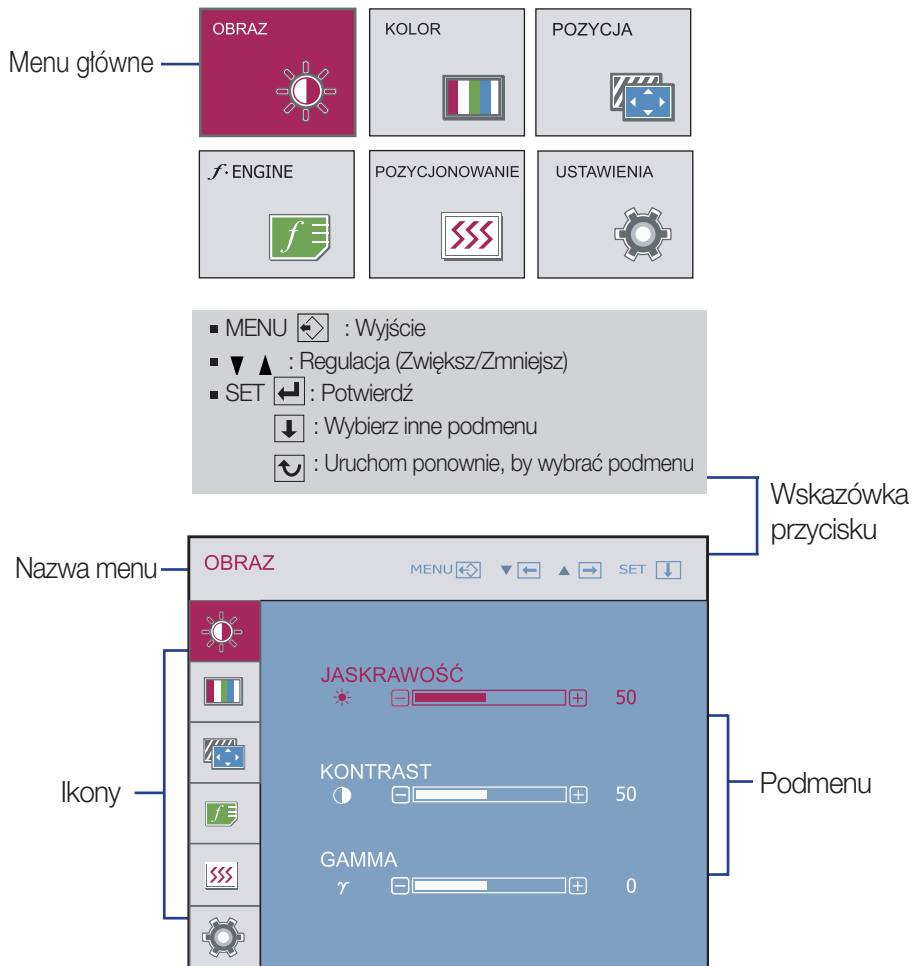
Menu główne

OBRAZ

KOLOR

POZYCJA

$f$· ENGINE

POZYCJONOWANIE

USTAWIENIA

■ MENU : Wyjście
■ ▼ ▲ : Regulacja (Zwiększ/Zmniejsz)
■ SET : Potwierdź
: Wybierz inne podmenu
: Uruchom ponownie, by wybrać podmenu

Wskazówka przycisku

Nazwa menu

OBRAZ

MENU ▼ ▲ SET

JASKRAWOŚĆ
50

KONTRAST
50

GAMMA
$\gamma$
0

Ikony

Podmenu